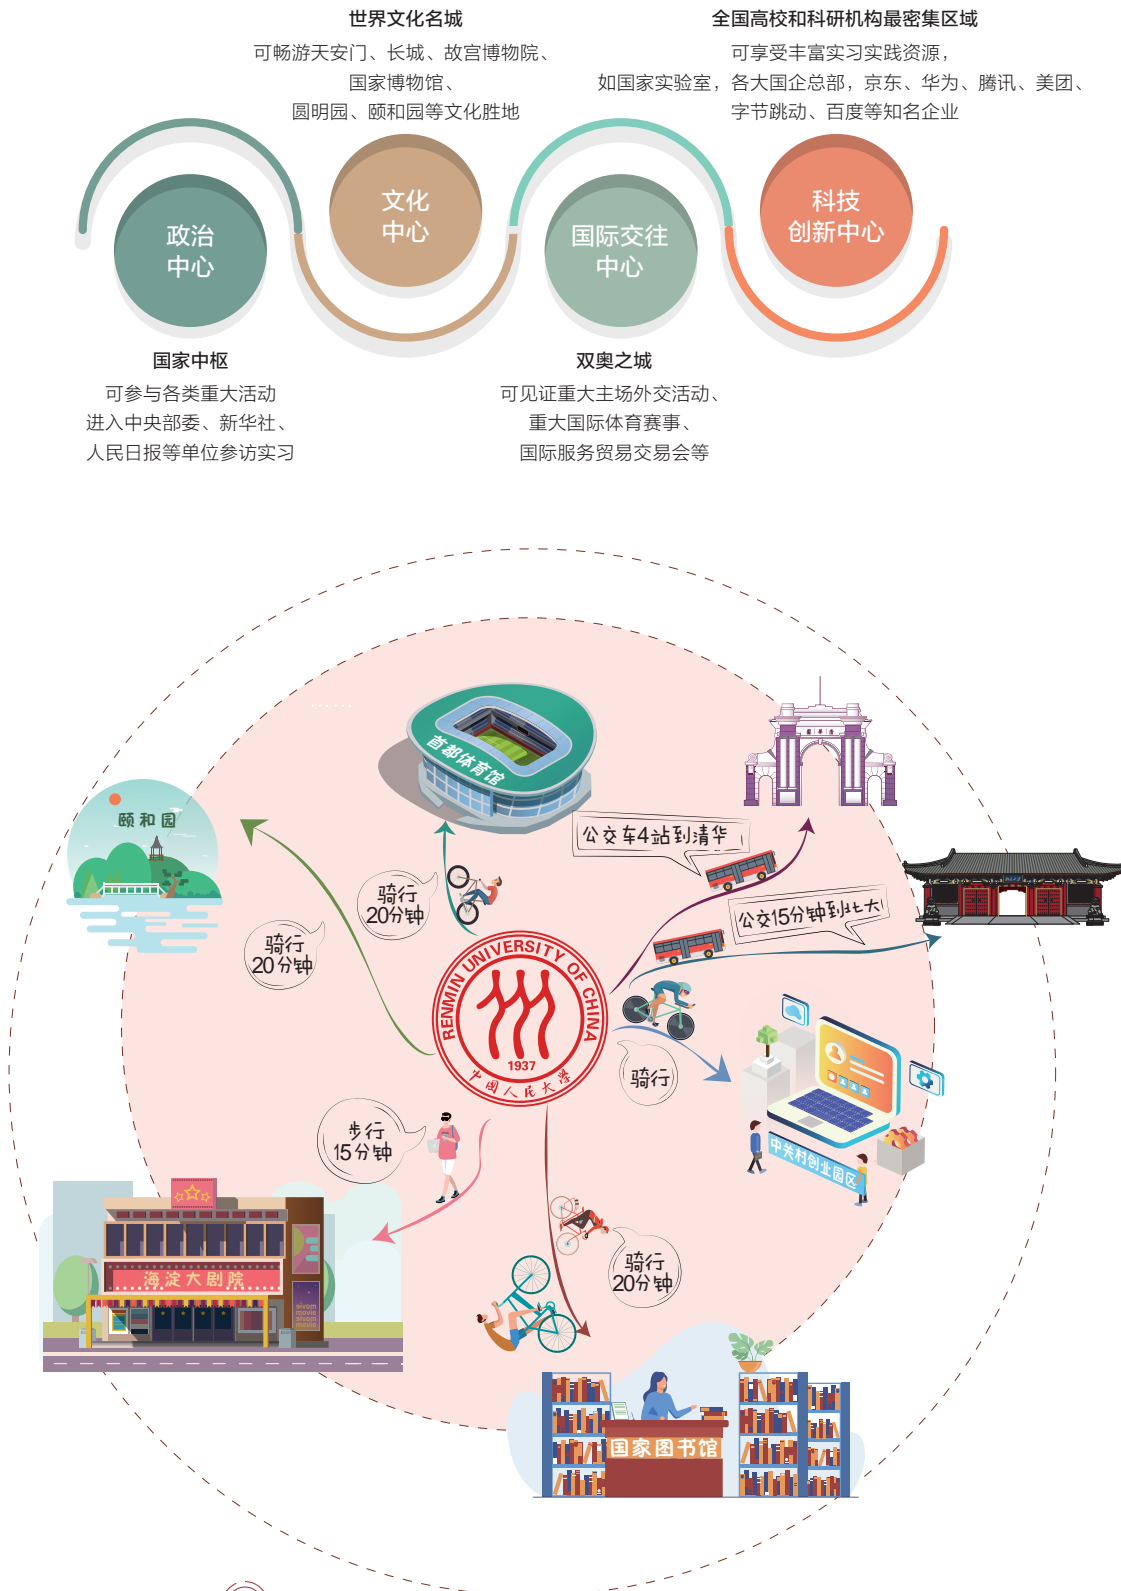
世界文化名城
可畅游天安门、长城、故宫博物院、国家博物馆、圆明园、颐和园等文化胜地

全国高校和科研机构最密集区域
可享受丰富实习实践资源，如国家实验室，各大国企总部，京东、华为、腾讯、美团、字节跳动、百度等知名企业

政治中心

文化中心

国际交往中心

科技创新中心

国家中枢
可参与各类重大活动
进入中央部委、新华社、人民日报等单位参访实习

双奥之城
可见证重大主场外交活动、重大国际体育赛事、国际服务贸易交易会等

首都体育馆

颐和园

骑行20分钟

骑行20分钟

公交车4站到清华

公交15分钟到北大

RENMIN UNIVERSITY OF CHINA
1937
中国人民大学

骑行

中关村创业园区

步行15分钟

海淀大剧院

骑行20分钟

国家图书馆